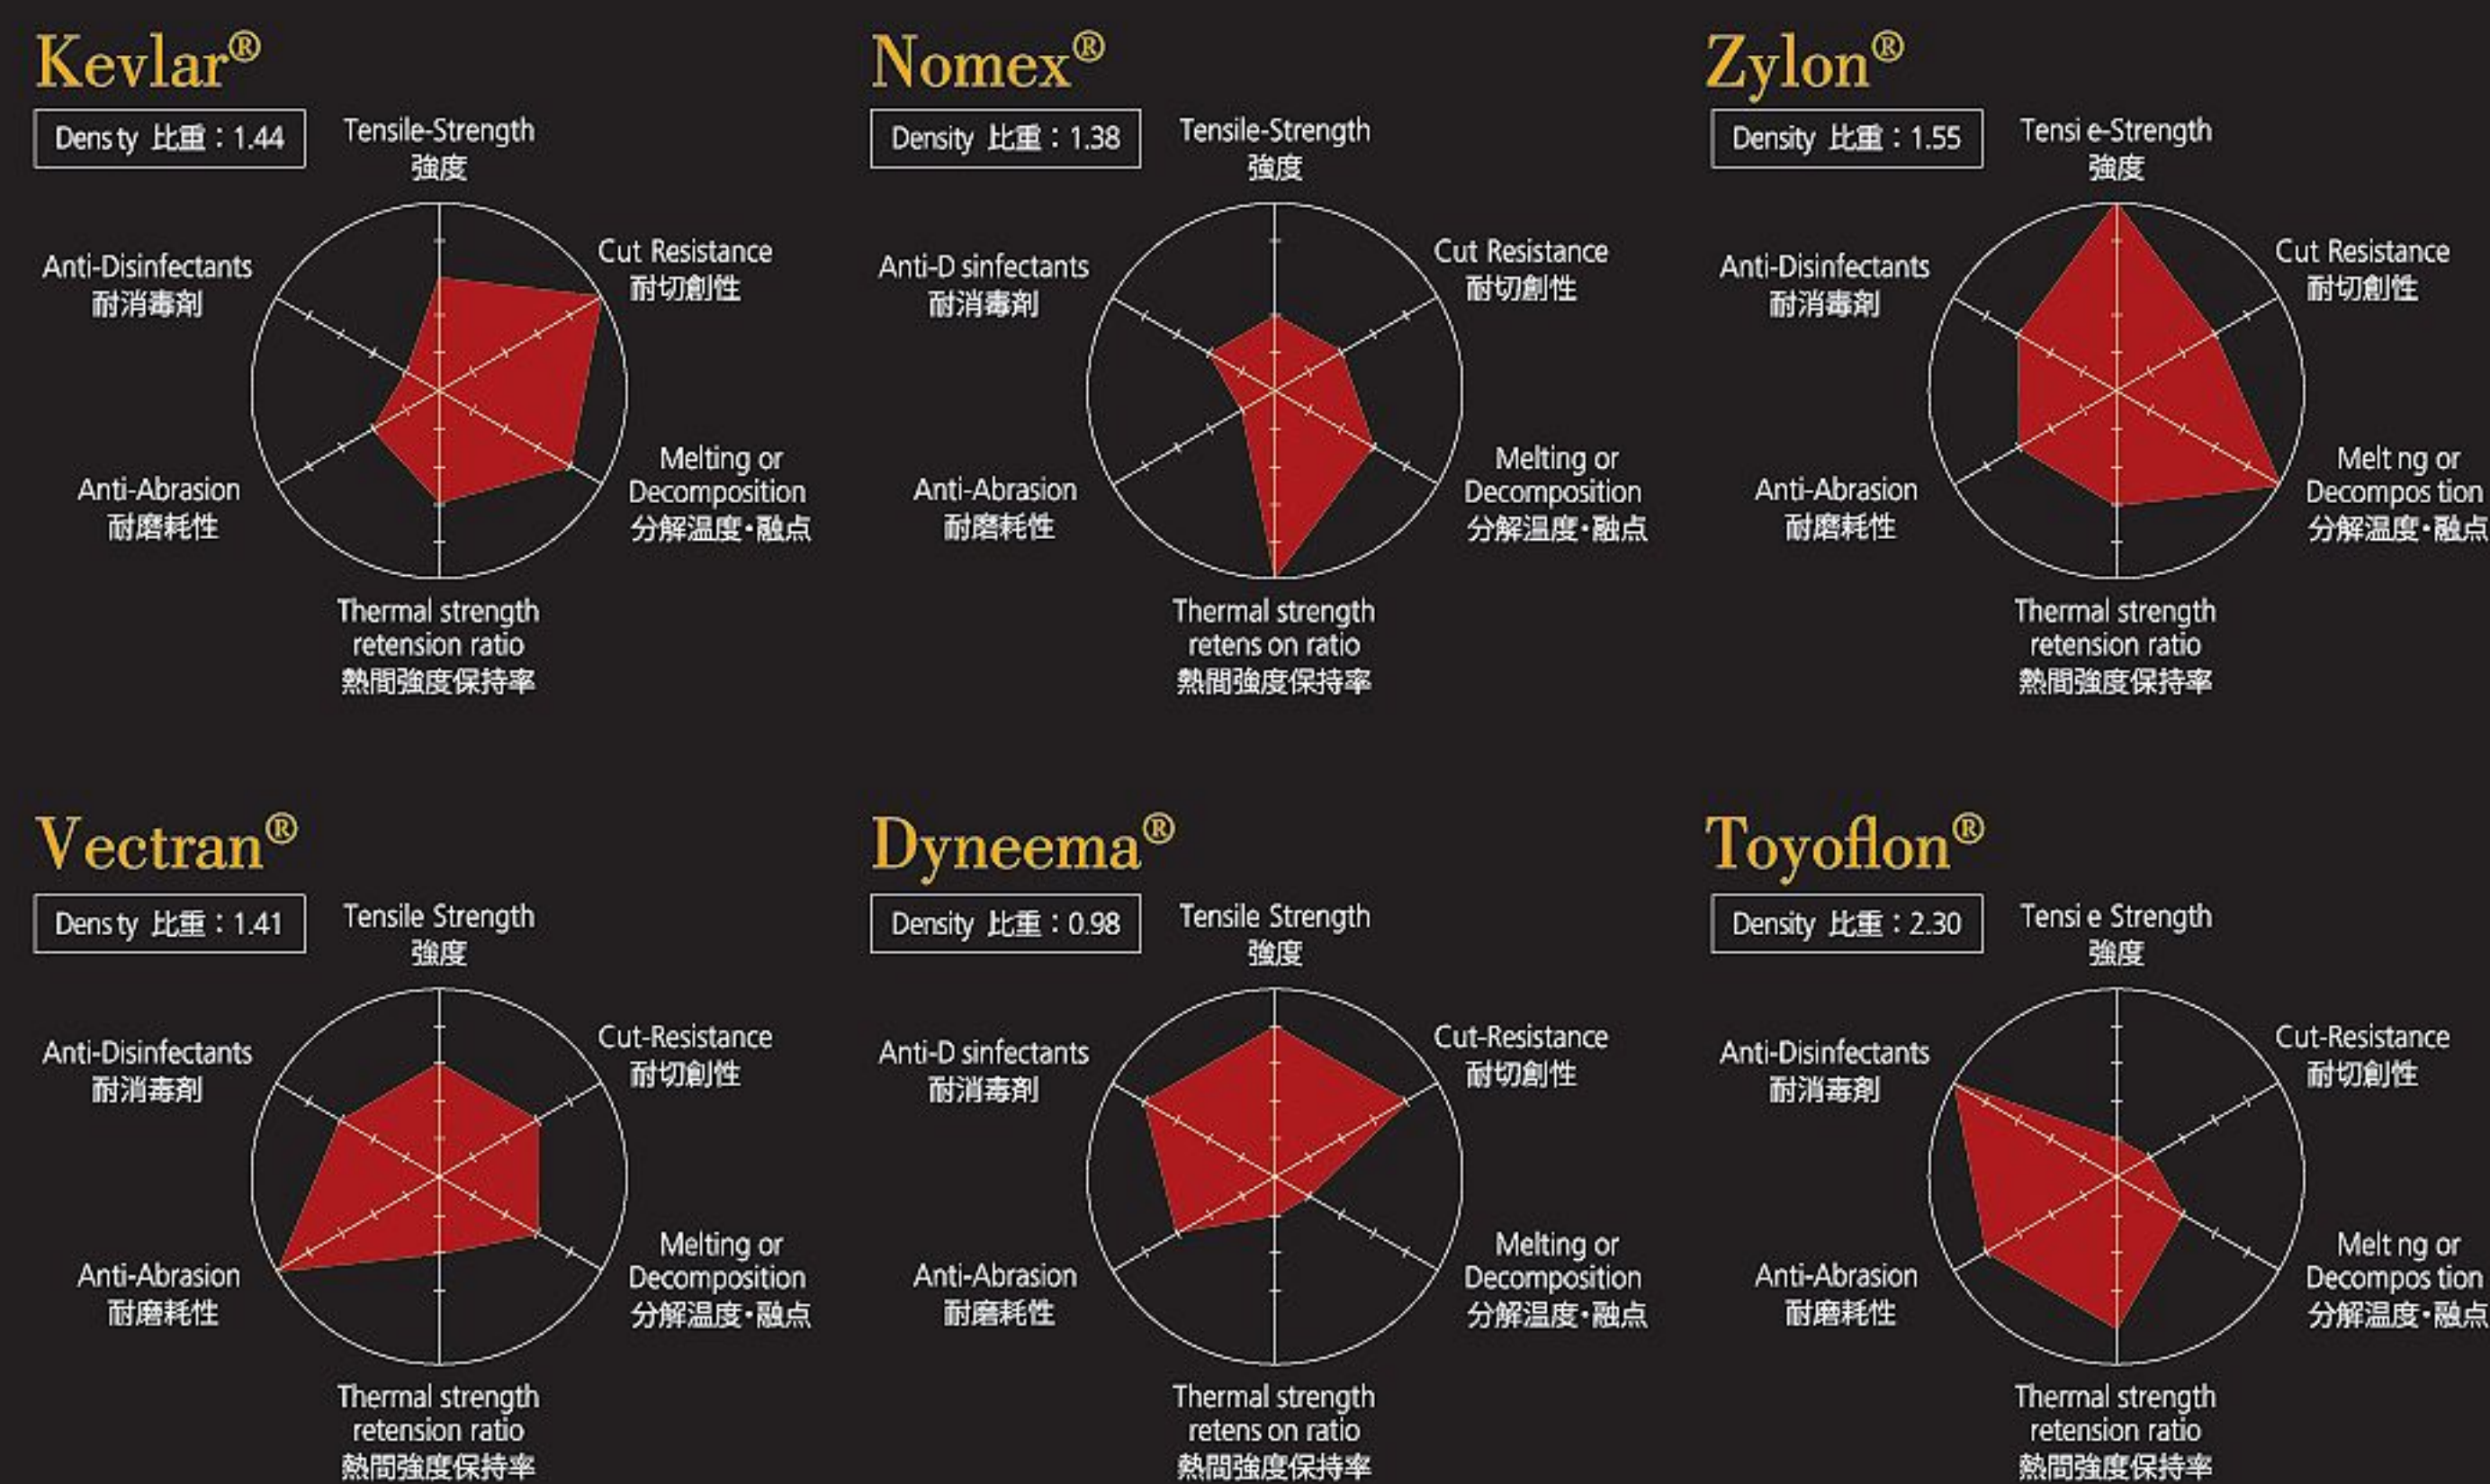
Kevlar®

Dens ty 比重：1.44

Tensile-Strength
強度

Cut Resistance
耐切創性

Melting or
Decomposition
分解温度・融点

Thermal strength
retension ratio
熱間強度保持率

Anti-Abrasion
耐磨耗性

Anti-Disinfectants
耐消毒剤

Nomex®

Density 比重：1.38

Tensile-Strength
強度

Cut Resistance
耐切創性

Melting or
Decomposition
分解温度・融点

Thermal strength
retens on ratio
熱間強度保持率

Anti-Abrasion
耐磨耗性

Anti-D sinfectants
耐消毒剤

Zylon®

Density 比重：1.55

Tensi e-Strength
強度

Cut Resistance
耐切創性

Melt ng or
Decompos tion
分解温度・融点

Thermal strength
retension ratio
熱間強度保持率

Anti-Abrasion
耐磨耗性

Anti-Disinfectants
耐消毒剤

Vectran®

Dens ty 比重：1.41

Tensile Strength
強度

Cut-Resistance
耐切創性

Melting or
Decomposition
分解温度・融点

Thermal strength
retension ratio
熱間強度保持率

Anti-Abrasion
耐磨耗性

Anti-Disinfectants
耐消毒剤

Dyneema®

Density 比重：0.98

Tensile Strength
強度

Cut-Resistance
耐切創性

Melting or
Decomposition
分解温度・融点

Thermal strength
retens on ratio
熱間強度保持率

Anti-Abrasion
耐磨耗性

Anti-D sinfectants
耐消毒剤

Toyoflon®

Density 比重：2.30

Tensi e Strength
強度

Cut-Resistance
耐切創性

Melt ng or
Decompos tion
分解温度・融点

Thermal strength
retension ratio
熱間強度保持率

Anti-Abrasion
耐磨耗性

Anti-Disinfectants
耐消毒剤